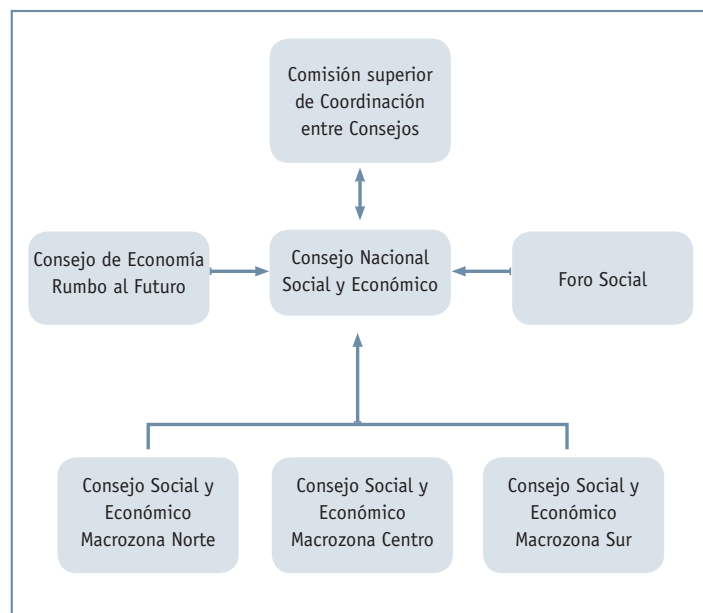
Comisión superior de Coordinación entre Consejos

Consejo de Economía Rumbo al Futuro

Consejo Nacional Social y Económico

Foro Social

Consejo Social y Económico Macrozona Norte

Consejo Social y Económico Macrozona Centro

Consejo Social y Económico Macrozona Sur